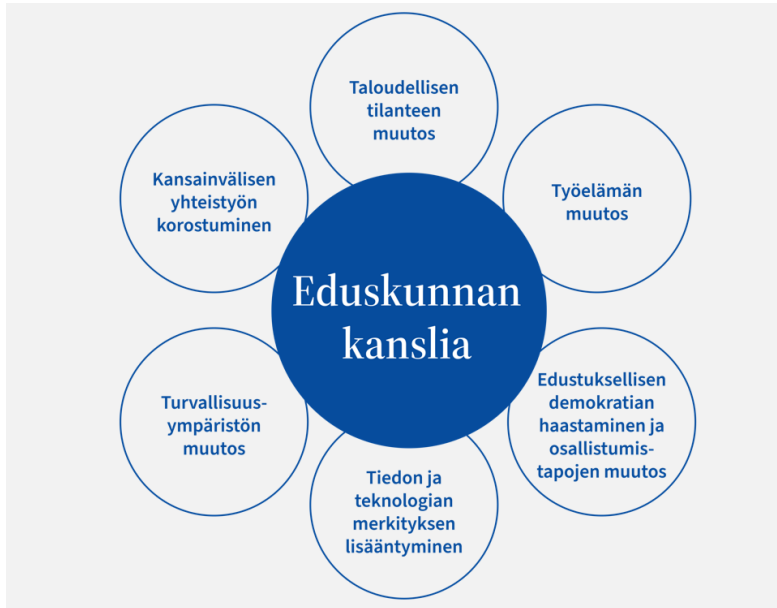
Taloudellisen tilanteen muutos

Kansainvälisen yhteistyön korostuminen

Työelämän muutos

Eduskunnan kanslia

Turvallisuusympäristön muutos

Edustuksellisen demokratian haastaminen ja osallistumistapojen muutos

Tiedon ja teknologian merkityksen lisääntyminen